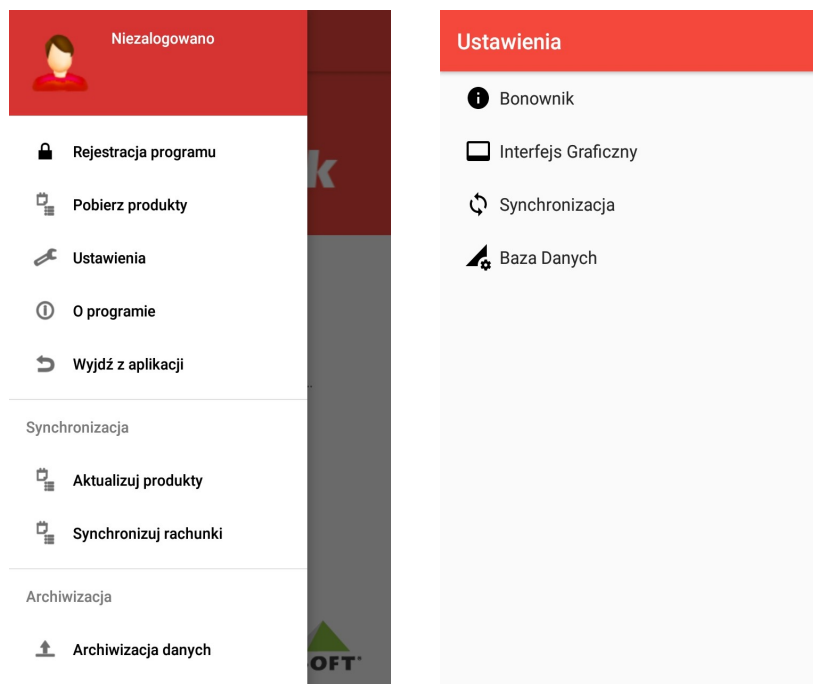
Niezalogowano

Rejestracja programu

Pobierz produkty

Ustawienia

O programie

Wyjdź z aplikacji

Synchronizacja

Aktualizuj produkty

Synchronizuj rachunki

Archiwizacja

Archiwizacja danych

k

OFT

Ustawienia

Bonownik

Interfejs Graficzny

Synchronizacja

Baza Danych